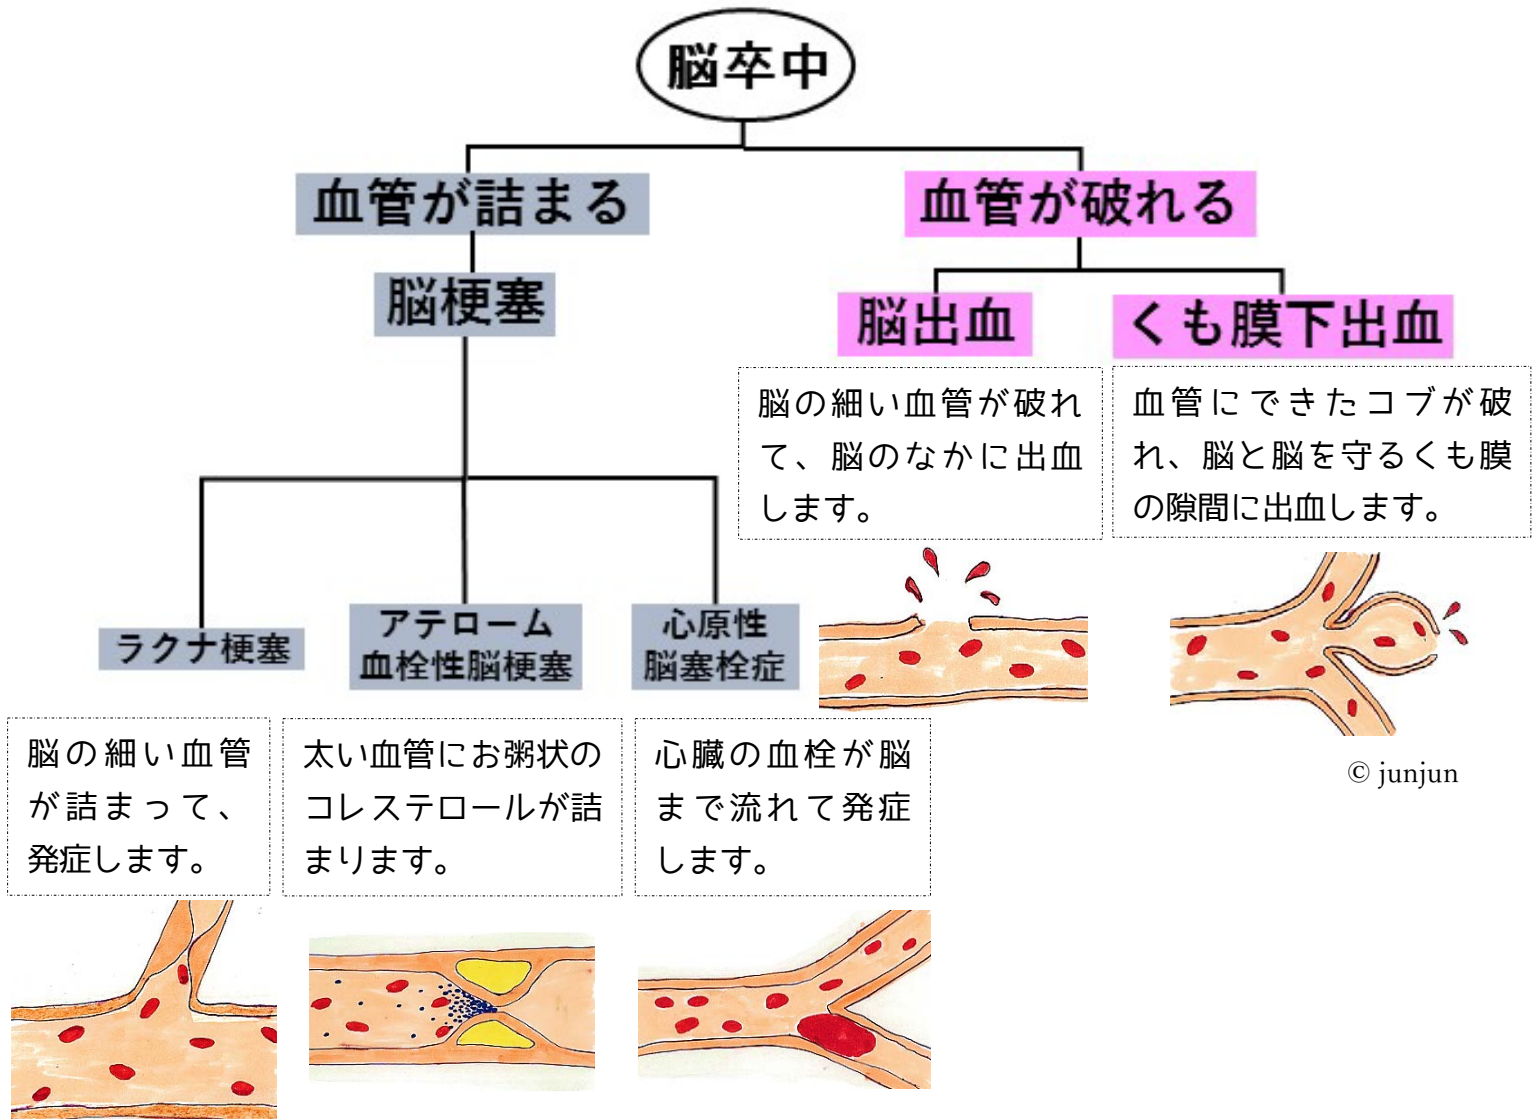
脳卒中

血管が詰まる

脳梗塞

血管が破れる

脳出血

くも膜下出血

脳の細い血管が破れて、脳のなかに出血します。

血管にできたコブが破れ、脳と脳を守るくも膜の隙間に出血します。

ラクナ梗塞

アテローム血栓性脳梗塞

心原性脳塞栓症

脳の細い血管が詰まって、発症します。

太い血管にお粥状のコレステロールが詰まります。

心臓の血栓が脳まで流れて発症します。

© junjun